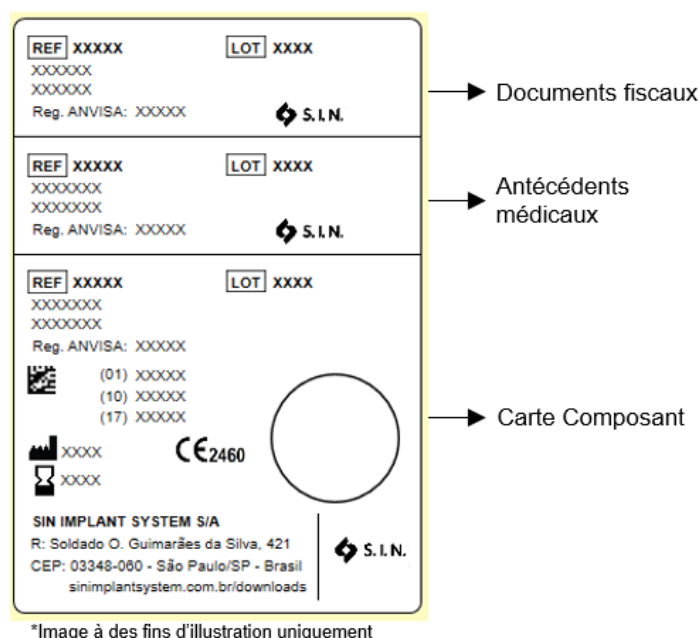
REF XXXXX
LOT XXXX
XXXXXX
XXXXXX
Reg. ANVISA: XXXXX
S.I.N.

Documents fiscaux

REF XXXXX
LOT XXXX
XXXXXXX
XXXXXXX
Reg. ANVISA: XXXXX
S.I.N.

Antécédents médicaux

REF XXXXX
LOT XXXX
XXXXXXX
XXXXXXX
Reg. ANVISA: XXXXX
(01) XXXXX
(10) XXXXX
(17) XXXXX
XXXX
CE 2460
XXXX

Carte Composant

SIN IMPLANT SYSTEM S/A
R: Soldado O. Guimarães da Silva, 421
CEP: 03348-060 - São Paulo/SP - Brasil
sinimplantsystem.com.br/downloads
S.I.N.

*Image à des fins d'illustration uniquement